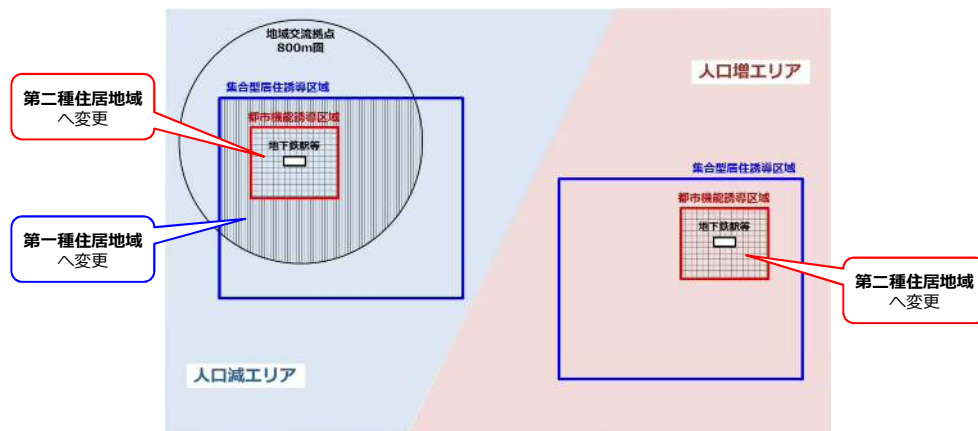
地域交流拠点
800m圏

集合型居住誘導区域

都市機能誘導区域

地下鉄駅等

第二種住居地域
へ変更

第一種住居地域
へ変更

人口減エリア

人口増エリア

集合型居住誘導区域

都市機能誘導区域

地下鉄駅等

第二種住居地域
へ変更